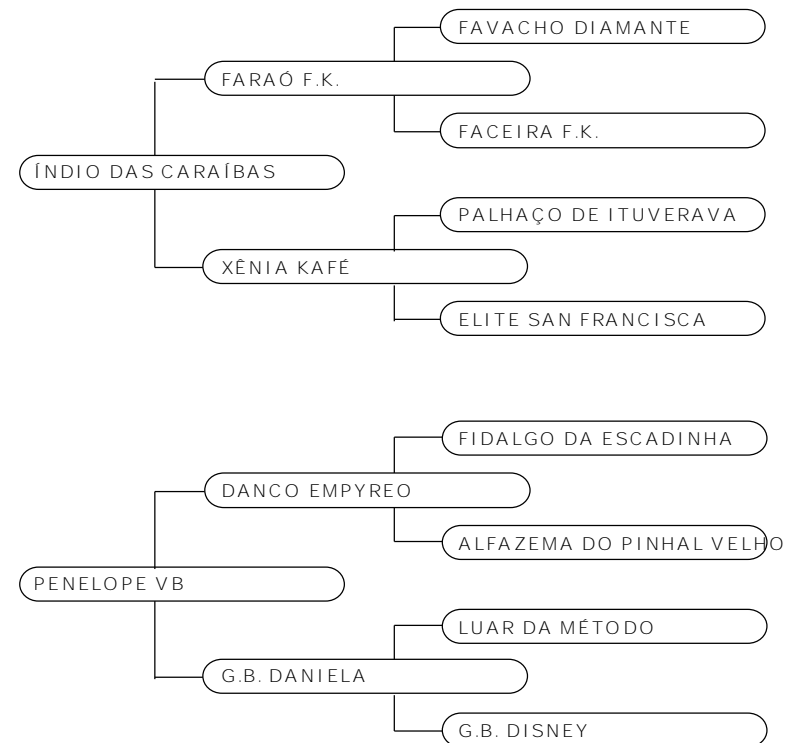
FAVACHO DIAMANTE

FARAÓ F.K.

FACEIRA F.K.

ÍNDIO DAS CARAÍBAS

PALHAÇO DE ITUVERAVA

XÊNIA KAFÉ

ELITE SAN FRANCISCA

FIDALGO DA ESCADINHA

DANCO EMPYREO

ALFAZEMA DO PINHAL VELHO

PENELOPE VB

LUAR DA MÉTODO

G.B. DANIELA

G.B. DISNEY